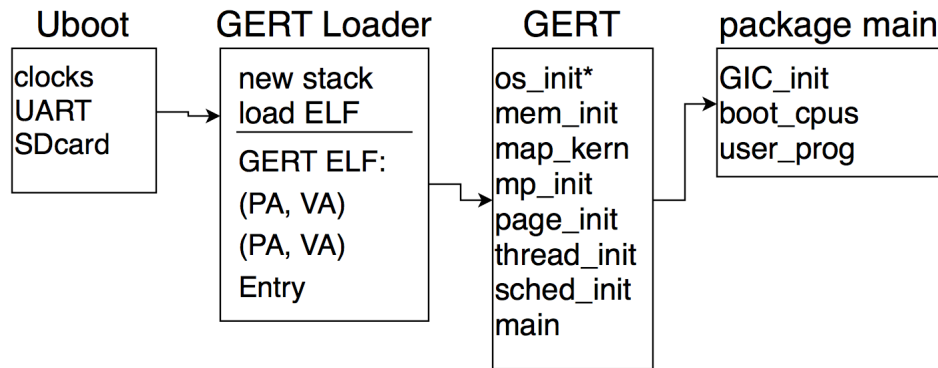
Uboot

clocks
UART
SDcard

GERT Loader

new stack
load ELF

GERT ELF:
(PA, VA)
(PA, VA)
Entry

GERT

os_init*
mem_init
map_kern
mp_init
page_init
thread_init
sched_init
main

package main

GIC_init
boot_cpus
user_prog